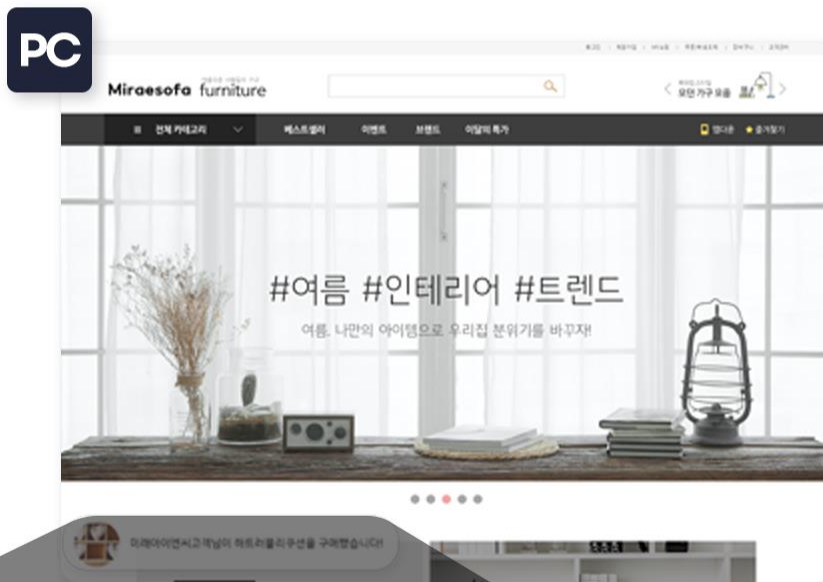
PC

로그인 | 회원가입 | 마이쇼핑 | 주문배송조회 | 장바구니 | 고객센터

Miraesofa furniture

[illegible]
모던 가구 모음

≡ 전체 카테고리
베스트셀러
이벤트
브랜드
이달의 특가
앱다운
즐겨찾기

#여름 #인테리어 #트렌드
여름, 나만의 아이템으로 우리집 분위기를 바꾸자!

미래아이엔씨고객님이 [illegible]을 구매했습니다!